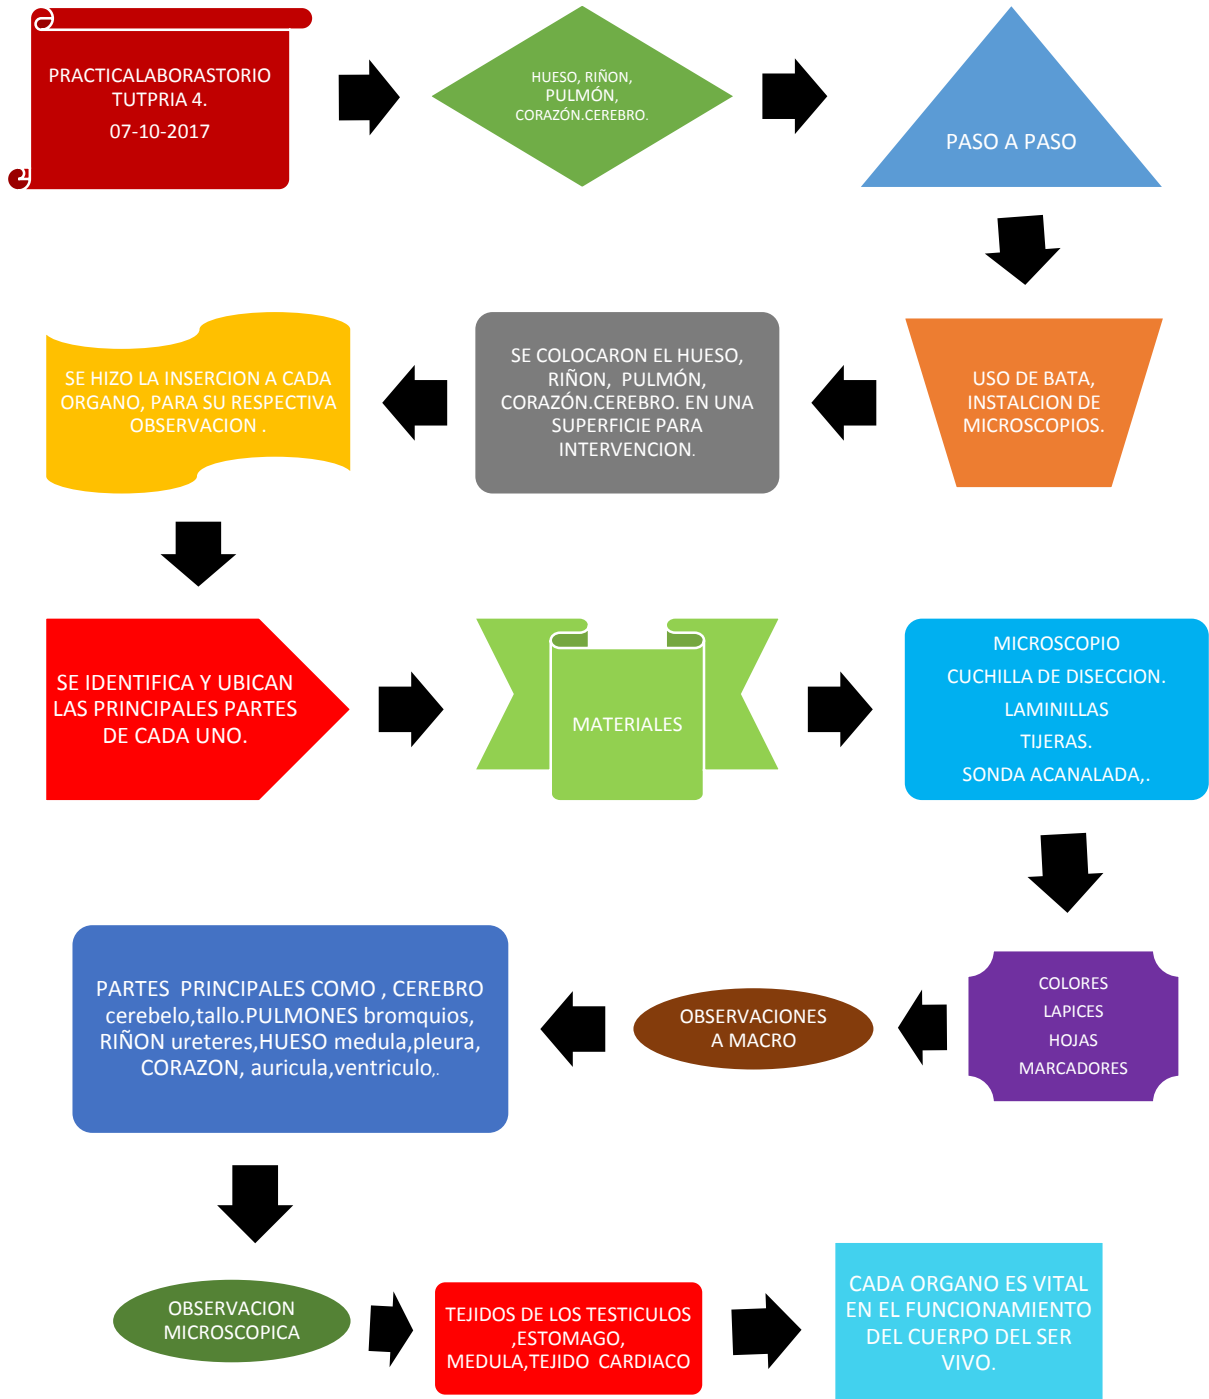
PRACTICALABORASTORIO TUTPRIA 4.
07-10-2017

HUESO, RIÑON, PULMÓN, CORAZÓN.CEREBRO.

PASO A PASO

USO DE BATA, INSTALCION DE MICROSCOPIOS.

SE COLOCARON EL HUESO, RIÑON, PULMÓN, CORAZÓN.CEREBRO. EN UNA SUPERFICIE PARA INTERVENCION.

SE HIZO LA INSERCION A CADA ORGANO, PARA SU RESPECTIVA OBSERVACION .

SE IDENTIFICA Y UBICAN LAS PRINCIPALES PARTES DE CADA UNO.

MATERIALES

MICROSCOPIO
CUCHILLA DE DISECCION.
LAMINILLAS
TIJERAS.
SONDA ACANALADA,.

COLORES
LAPICES
HOJAS
MARCADORES

OBSERVACIONES A MACRO

PARTES PRINCIPALES COMO , CEREBRO cerebelo,tallo.PULMONES bromquios, RIÑON ureteres,HUESO medula,pleura, CORAZON, auricula,ventriculo,.

OBSERVACION MICROSCOPICA

TEJIDOS DE LOS TESTICULOS ,ESTOMAGO, MEDULA,TEJIDO CARDIACO

CADA ORGANO ES VITAL EN EL FUNCIONAMIENTO DEL CUERPO DEL SER VIVO.